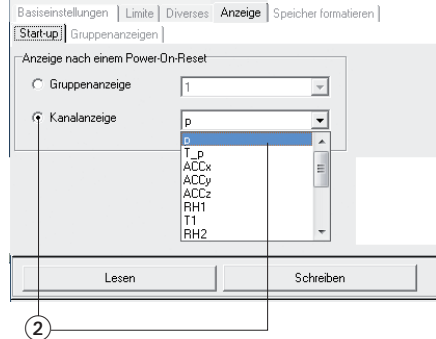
Basiseinstellungen | Limite | Diverses | Anzeige | Speicher formatieren |
Start-up | Gruppenanzeigen |

Anzeige nach einem Power-On-Reset

Gruppenanzeige 1

Kanalanzeige p

p
T_p
ACCx
ACCy
ACCz
RH1
T1
RH2

Lesen
Schreiben

2